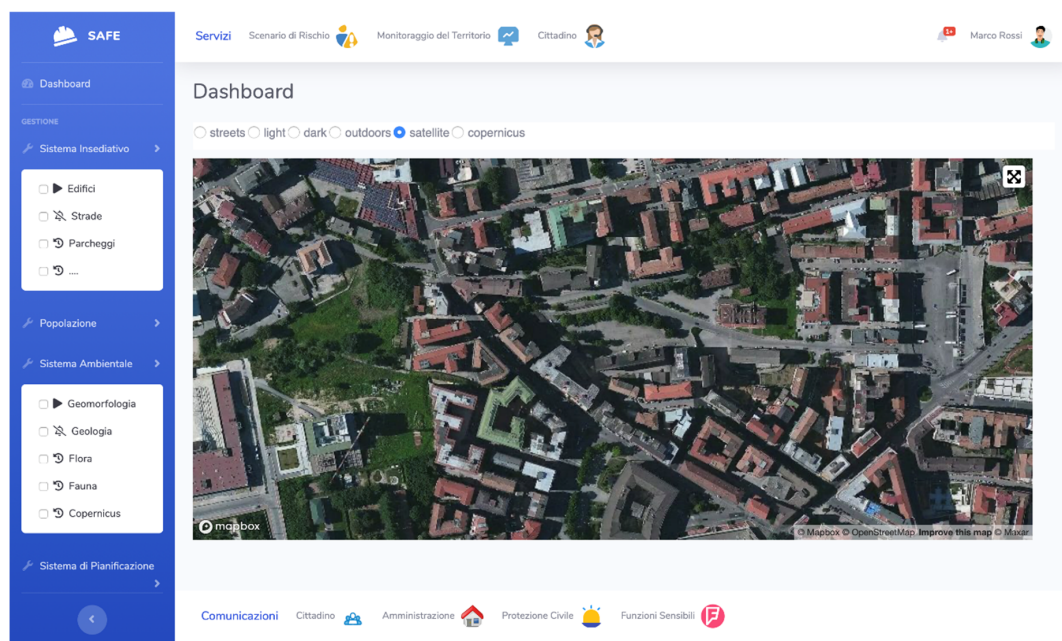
SAFE

Dashboard

GESTIONE

Sistema Insediativo

Edifici

Strade

Parcheggi

....

Popolazione

Sistema Ambientale

Geomorfologia

Geologia

Flora

Fauna

Copernicus

Sistema di Pianificazione

Servizi Scenario di Rischio Monitoraggio del Territorio Cittadino

5+ Marco Rossi

Dashboard

streets light dark outdoors satellite copernicus

mapbox

© Mapbox © OpenStreetMap Improve this map © Maxar

Comunicazioni Cittadino Amministrazione Protezione Civile Funzioni Sensibili